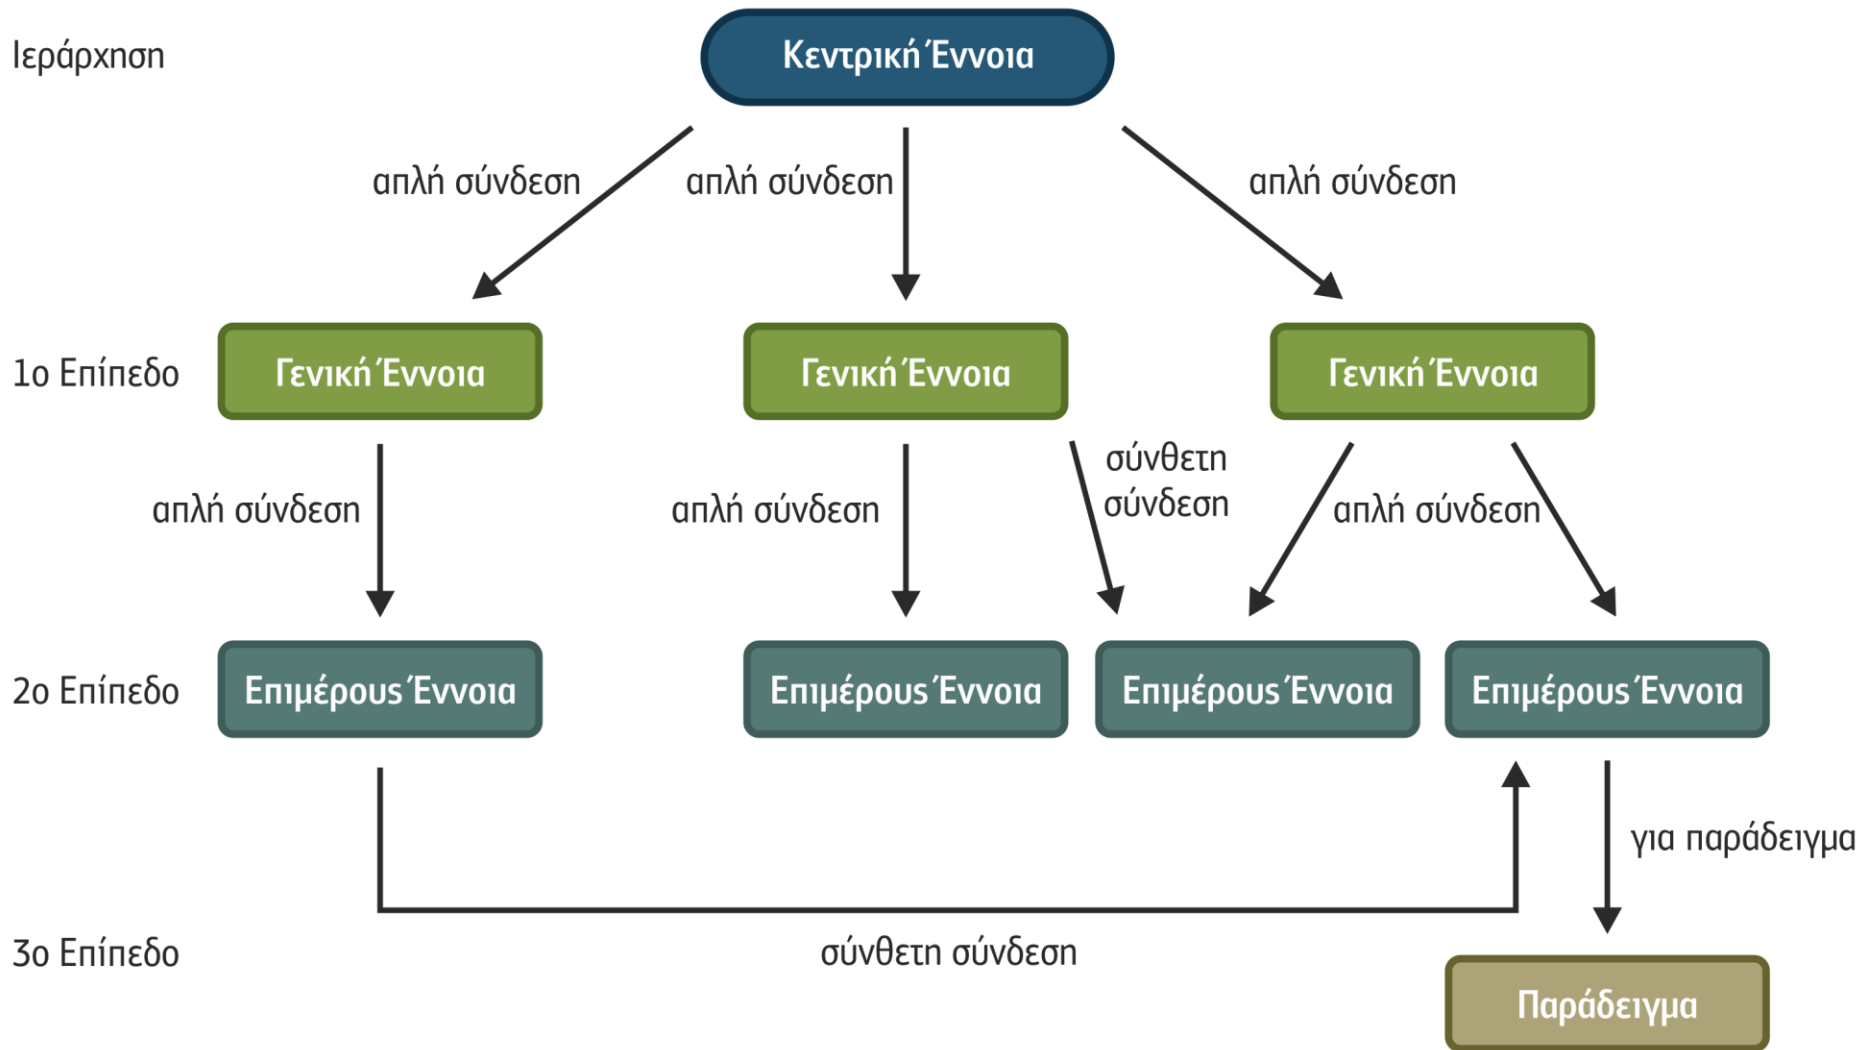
Ιεράρχηση

Κεντρική Έννοια

απλή σύνδεση

απλή σύνδεση

απλή σύνδεση

1ο Επίπεδο

Γενική Έννοια

Γενική Έννοια

Γενική Έννοια

απλή σύνδεση

απλή σύνδεση

σύνθετη σύνδεση

απλή σύνδεση

2ο Επίπεδο

Επιμέρους Έννοια

Επιμέρους Έννοια

Επιμέρους Έννοια

Επιμέρους Έννοια

για παράδειγμα

3ο Επίπεδο

σύνθετη σύνδεση

Παράδειγμα